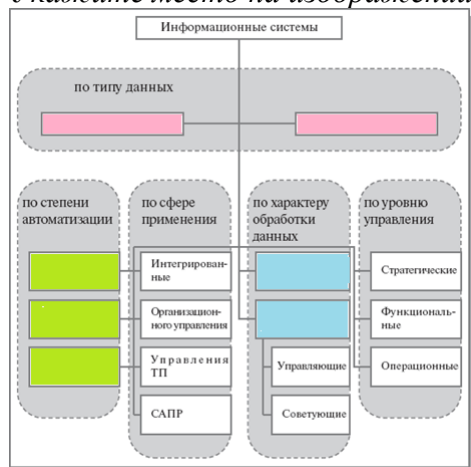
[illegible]кажите место на изображени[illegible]

Информационные системы

по типу данных

по степени автоматизации

по сфере применения

по характеру обработки данных

по уровню управления

Интегрированные

Организационного управления

Управления ТП

САПР

Управляющие

Советующие

Стратегические

Функциональные

Операционные